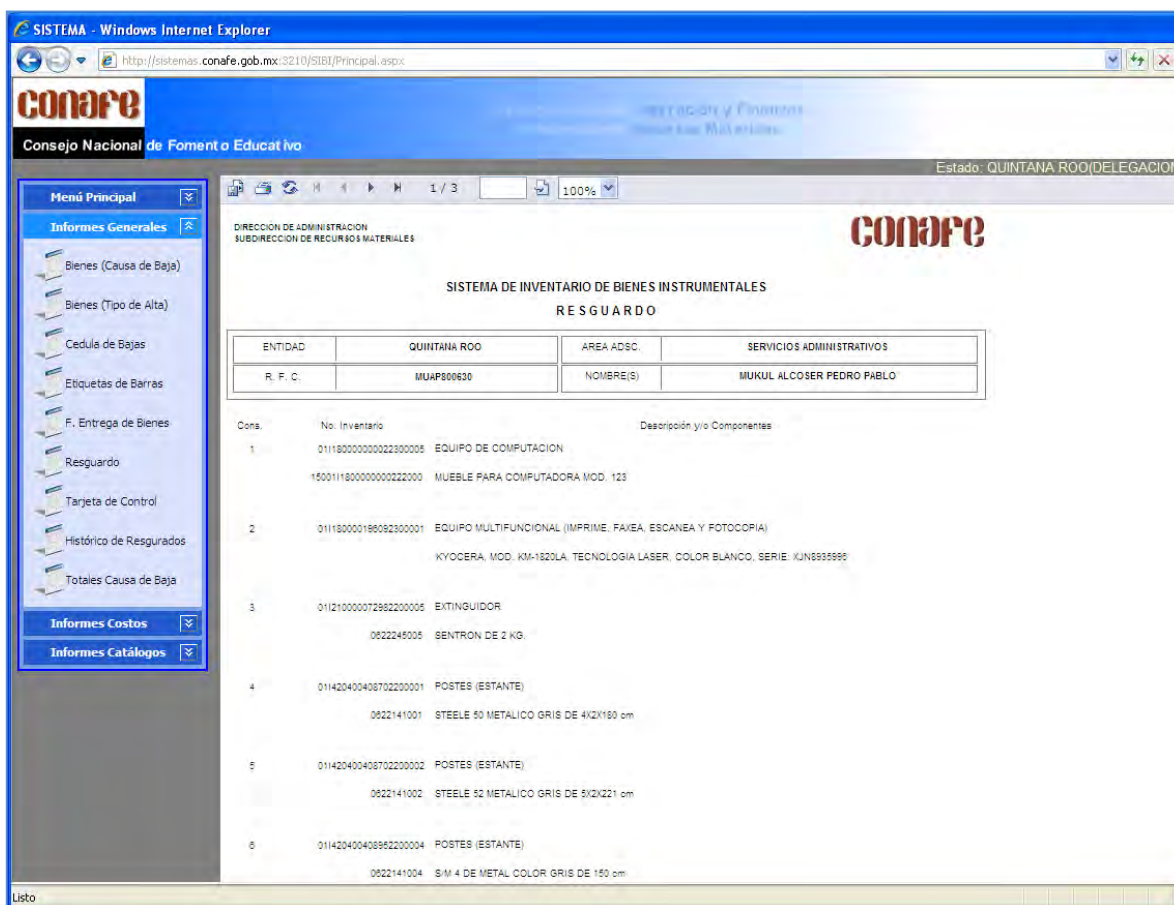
SISTEMA - Windows Internet Explorer

http://sistemas.conafe.gob.mx:3210/SIBI/Principal.aspx

conafe

Consejo Nacional de Fomento Educativo

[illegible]

Estado: QUINTANA ROO(DELEGACION

Menú Principal

Informes Generales

Bienes (Causa de Baja)

Bienes (Tipo de Alta)

Cedula de Bajas

Etiquetas de Barras

F. Entrega de Bienes

Resguardo

Tarjeta de Control

Histórico de Resgurados

Totales Causa de Baja

Informes Costos

Informes Catálogos

1 / 3

100%

DIRECCION DE ADMINISTRACION
SUBDIRECCION DE RECURSOS MATERIALES

conafe

SISTEMA DE INVENTARIO DE BIENES INSTRUMENTALES

RESGUARDO

| ENTIDAD | QUINTANA ROO | AREA ADSC. | SERVICIOS ADMINISTRATIVOS |
|---|---|---|---|
| R. F. C. | MUAP800630 | NOMBRE(S) | MUKUL ALCOSER PEDRO PABLO |

Cons. No. Inventario Descripción y/o Componentes

1 011180000000022300005 EQUIPO DE COMPUTACION

150011180000000222000 MUEBLE PARA COMPUTADORA MOD. 123

2 011180000196092300001 EQUIPO MULTIFUNCIONAL (IMPRIME, FAXEA, ESCANEA Y FOTOCOPIA)

KYOCERA, MOD. KM-1820LA, TECNOLOGIA LASER, COLOR BLANCO, SERIE: KJN6935996

3 011210000072982200005 EXTINGUIDOR

0622245005 SENTRON DE 2 KG.

4 011420400408702200001 POSTES (ESTANTE)

0622141001 STEELE 50 METALICO GRIS DE 4X2X180 cm

5 011420400408702200002 POSTES (ESTANTE)

0622141002 STEELE 52 METALICO GRIS DE 5X2X221 cm

6 011420400408952200004 POSTES (ESTANTE)

0622141004 S/M 4 DE METAL COLOR GRIS DE 150 cm

Listo